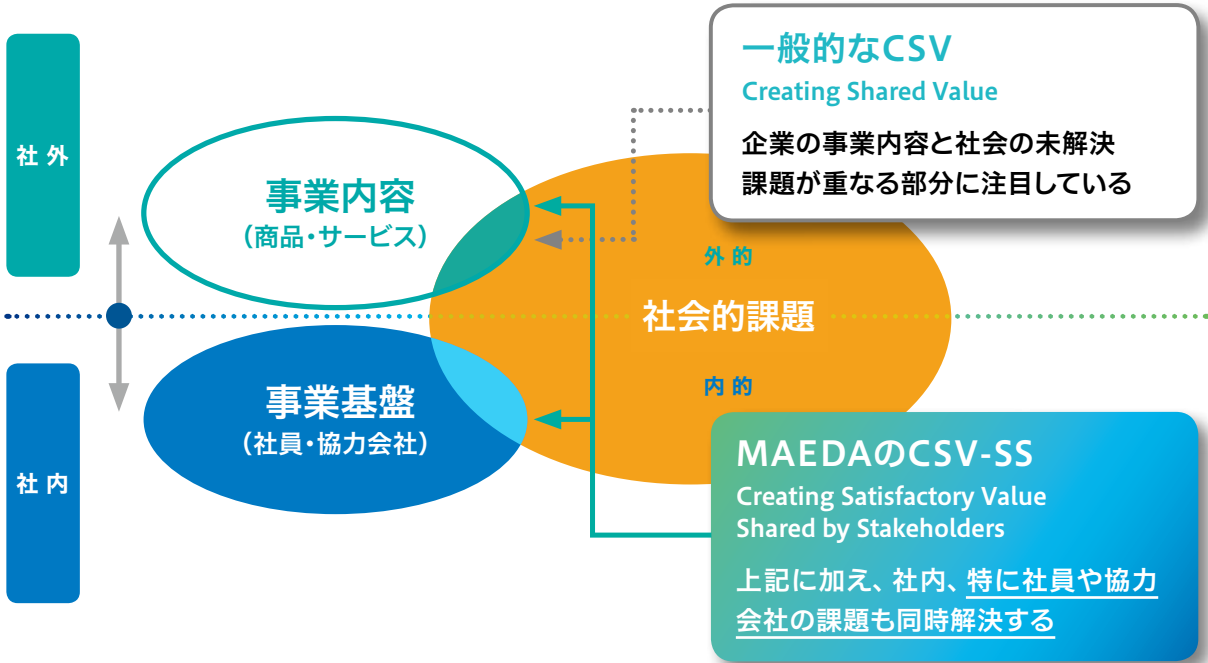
社外

社内

事業内容
（商品・サービス）

事業基盤
（社員・協力会社）

一般的なCSV
Creating Shared Value
企業の事業内容と社会の未解決課題が重なる部分に注目している

外的

社会的課題

内的

MAEDAのCSV-SS
Creating Satisfactory Value Shared by Stakeholders
上記に加え、社内、特に社員や協力会社の課題も同時解決する